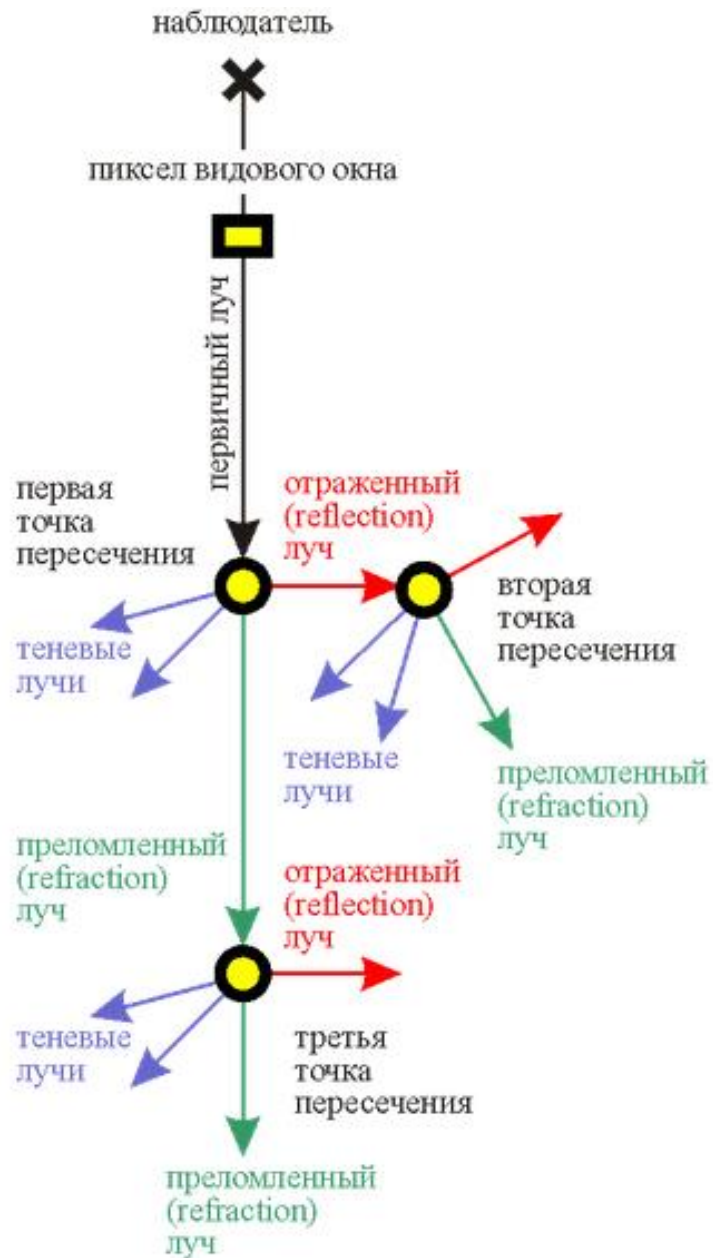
наблюдатель

пиксел видового окна

первичный луч

первая точка пересечения

отраженный (reflection) луч

вторая точка пересечения

теневые лучи

теневые лучи

преломленный (refraction) луч

преломленный (refraction) луч

отраженный (reflection) луч

теневые лучи

третья точка пересечения

преломленный (refraction) луч